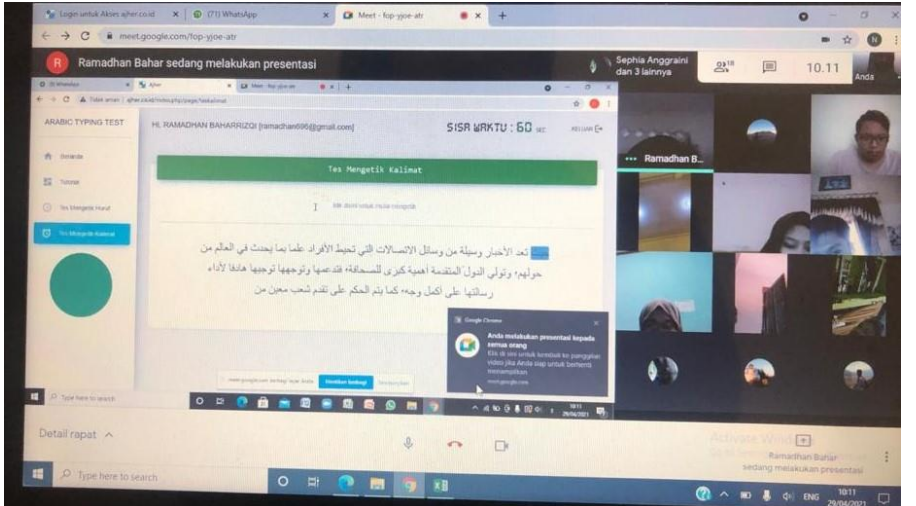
Login untuk Akses ajher.co.id ×
(71) WhatsApp ×
Meet - fop-yjoe-atr ×
meet.google.com/fop-yjoe-atr

Ramadhan Bahar sedang melakukan presentasi

Sephia Anggraini dan 3 lainnya
18
10.11
Anda

ARABIC TYPING TEST
HI, RAMADHAN BAHARRIZQI [ramadhan696@gmail.com]
SISA WAKTU : 60 sec
KELUAR

Beranda
Tutorial
Tes Mengetik Huruf
Tes Mengetik Kalimat

Tes Mengetik Kalimat

Klik disini untuk mulai mengetik

تعد الأخبار وسيلة من وسائل الاتصالات التي تحيط الأفراد علما بما يحدث في العالم من حولهم، وتولي الدول المتقدمة أهمية كبرى للصحافة، فتدعمها وتوجهها توجيها هادفا لأداء رسالتها على أكمل وجه، كما يتم الحكم على تقدم شعب معين من

Ramadhan B...

Google Chrome
Anda melakukan presentasi kepada semua orang
Klik di sini untuk kembali ke panggilan video jika Anda siap untuk berhenti menampilkan
meet.google.com

meet.google.com berbagi layar Anda. Hentikan berbagi Sembunyikan

Type here to search
10.11 29/04/2021

Detail rapat ^

Activate Windows

Ramadhan Bahar sedang melakukan presentasi

Type here to search
ENG 10.11 29/04/2021